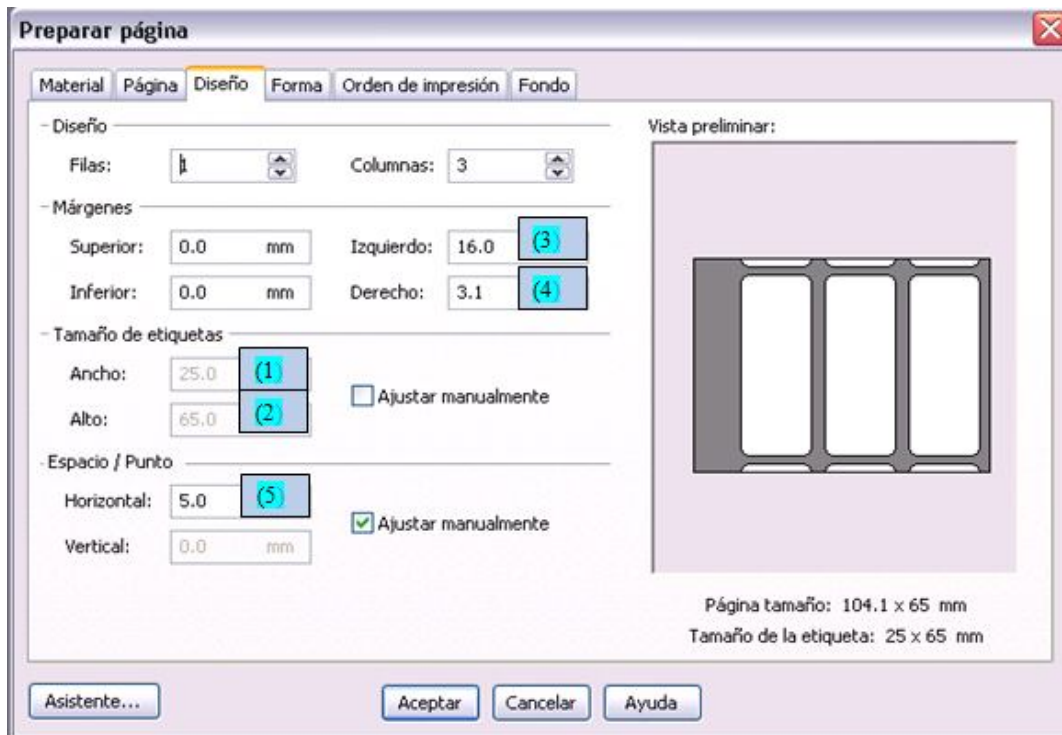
Preparar página

Material | Página | Diseño | Forma | Orden de impresión | Fondo

Diseño
Filas: 1
Columnas: 3

Márgenes
Superior: 0.0 mm
Izquierdo: 16.0 (3)
Inferior: 0.0 mm
Derecho: 3.1 (4)

Tamaño de etiquetas
Ancho: 25.0 (1)
Alto: 65.0 (2)
Ajustar manualmente

Espacio / Punto
Horizontal: 5.0 (5)
Vertical: 0.0 mm
Ajustar manualmente

Vista preliminar:

Página tamaño: 104.1 x 65 mm
Tamaño de la etiqueta: 25 x 65 mm

Asistente...
Aceptar
Cancelar
Ayuda